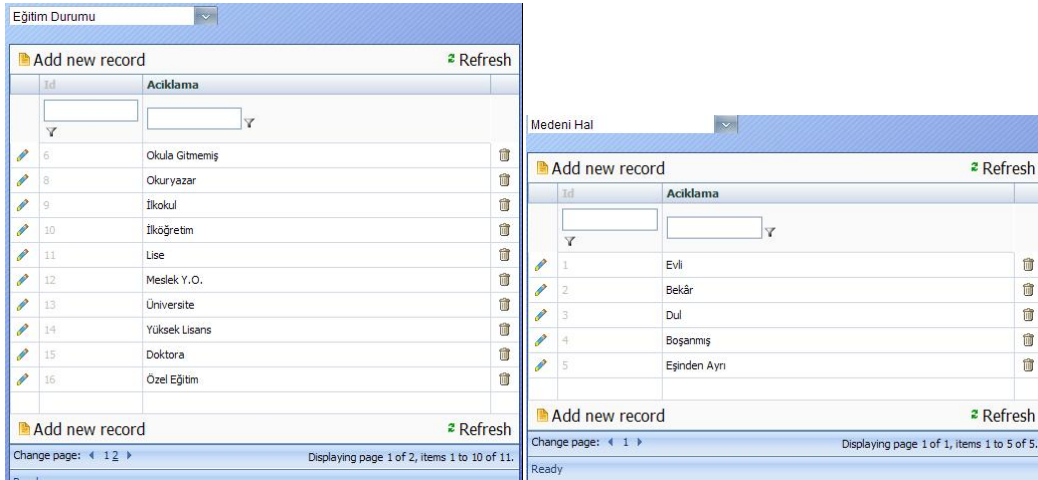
Eğitim Durumu

Add new record
Refresh

| Id | Aciklama |
|---|---|
| 6 | Okula Gitmemiş |
| 8 | Okuryazar |
| 9 | İlkokul |
| 10 | İlköğretim |
| 11 | Lise |
| 12 | Meslek Y.O. |
| 13 | Üniversite |
| 14 | Yüksek Lisans |
| 15 | Doktora |
| 16 | Özel Eğitim |

Add new record
Refresh

Change page: 1 2
Displaying page 1 of 2, items 1 to 10 of 11.

Medeni Hal

Add new record
Refresh

| Id | Aciklama |
|---|---|
| 1 | Evli |
| 2 | Bekâr |
| 3 | Dul |
| 4 | Boşanmış |
| 5 | Eşinden Ayrı |

Add new record
Refresh

Change page: 1
Displaying page 1 of 1, items 1 to 5 of 5.

Ready